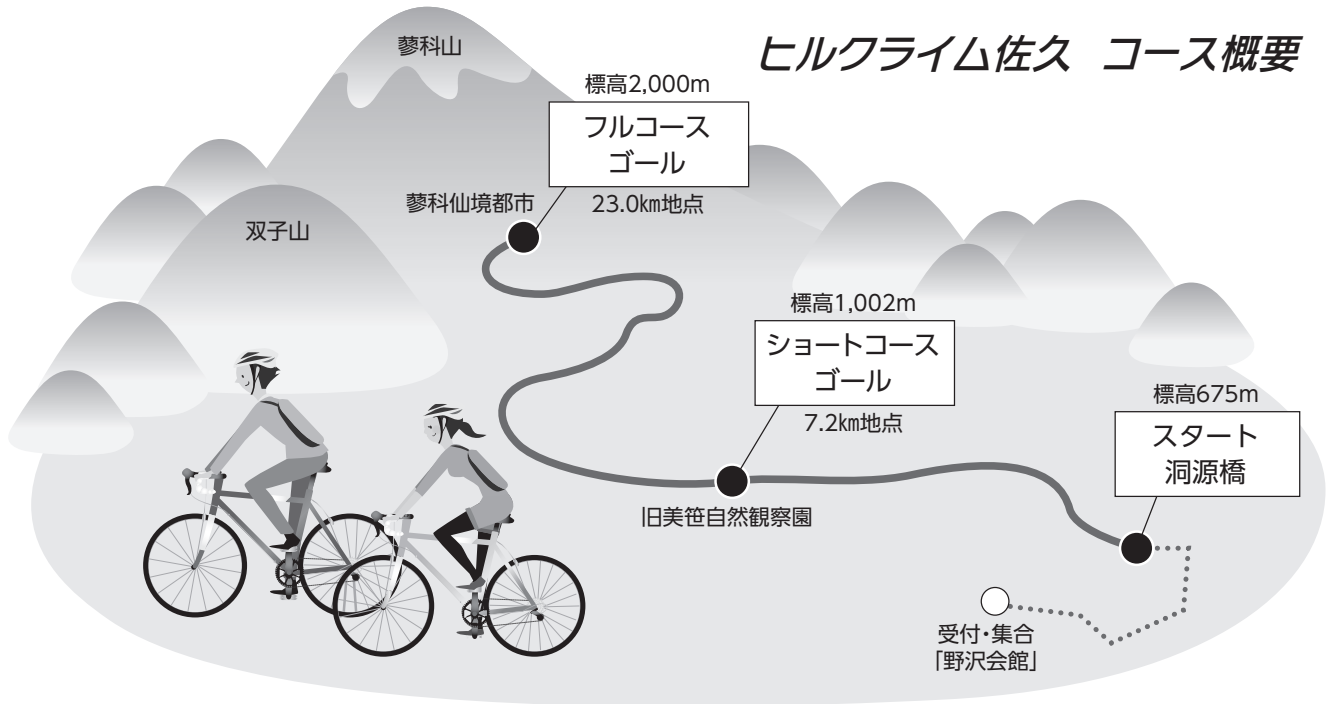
ヒルクライム佐久　コース概要

蓼科山

標高2,000m

フルコース
ゴール

蓼科仙境都市

23.0km地点

双子山

標高1,002m

ショートコース
ゴール

7.2km地点

旧美笹自然観察園

標高675m

スタート
洞源橋

受付・集合
「野沢会館」